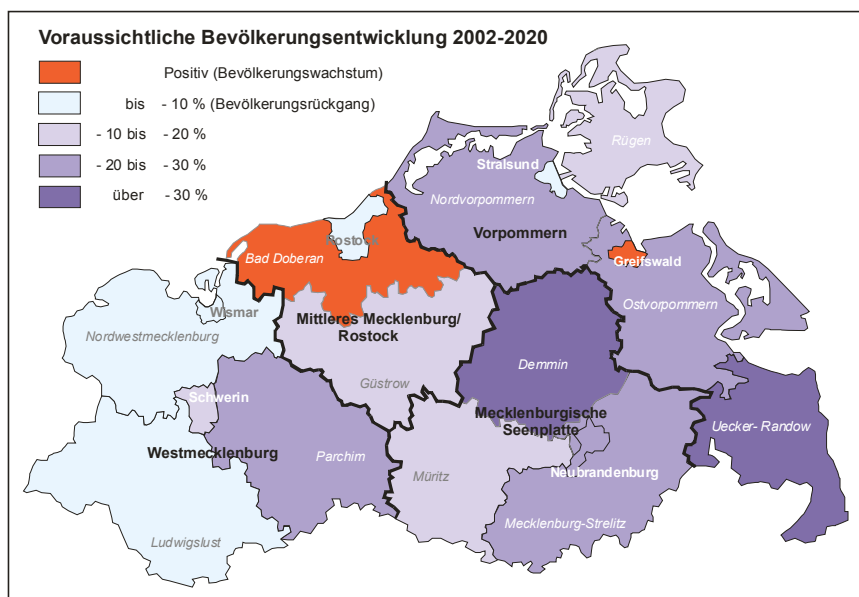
Voraussichtliche Bevölkerungsentwicklung 2002-2020

Positiv (Bevölkerungswachstum)

bis - 10 % (Bevölkerungsrückgang)

- 10 bis - 20 %

- 20 bis - 30 %

über - 30 %

Rügen

Stralsund

Nordvorpommern

Vorpommern

Rostock

Bad Doberan

Greifswald

Ostvorpommern

Wismar

Mittleres Mecklenburg/ Rostock

Nordwestmecklenburg

Demmin

Güstrow

Schwerin

Mecklenburgische Seenplatte

Uecker- Randow

Westmecklenburg

Parchim

Müritz

Neubrandenburg

Mecklenburg-Strelitz

Ludwigslust